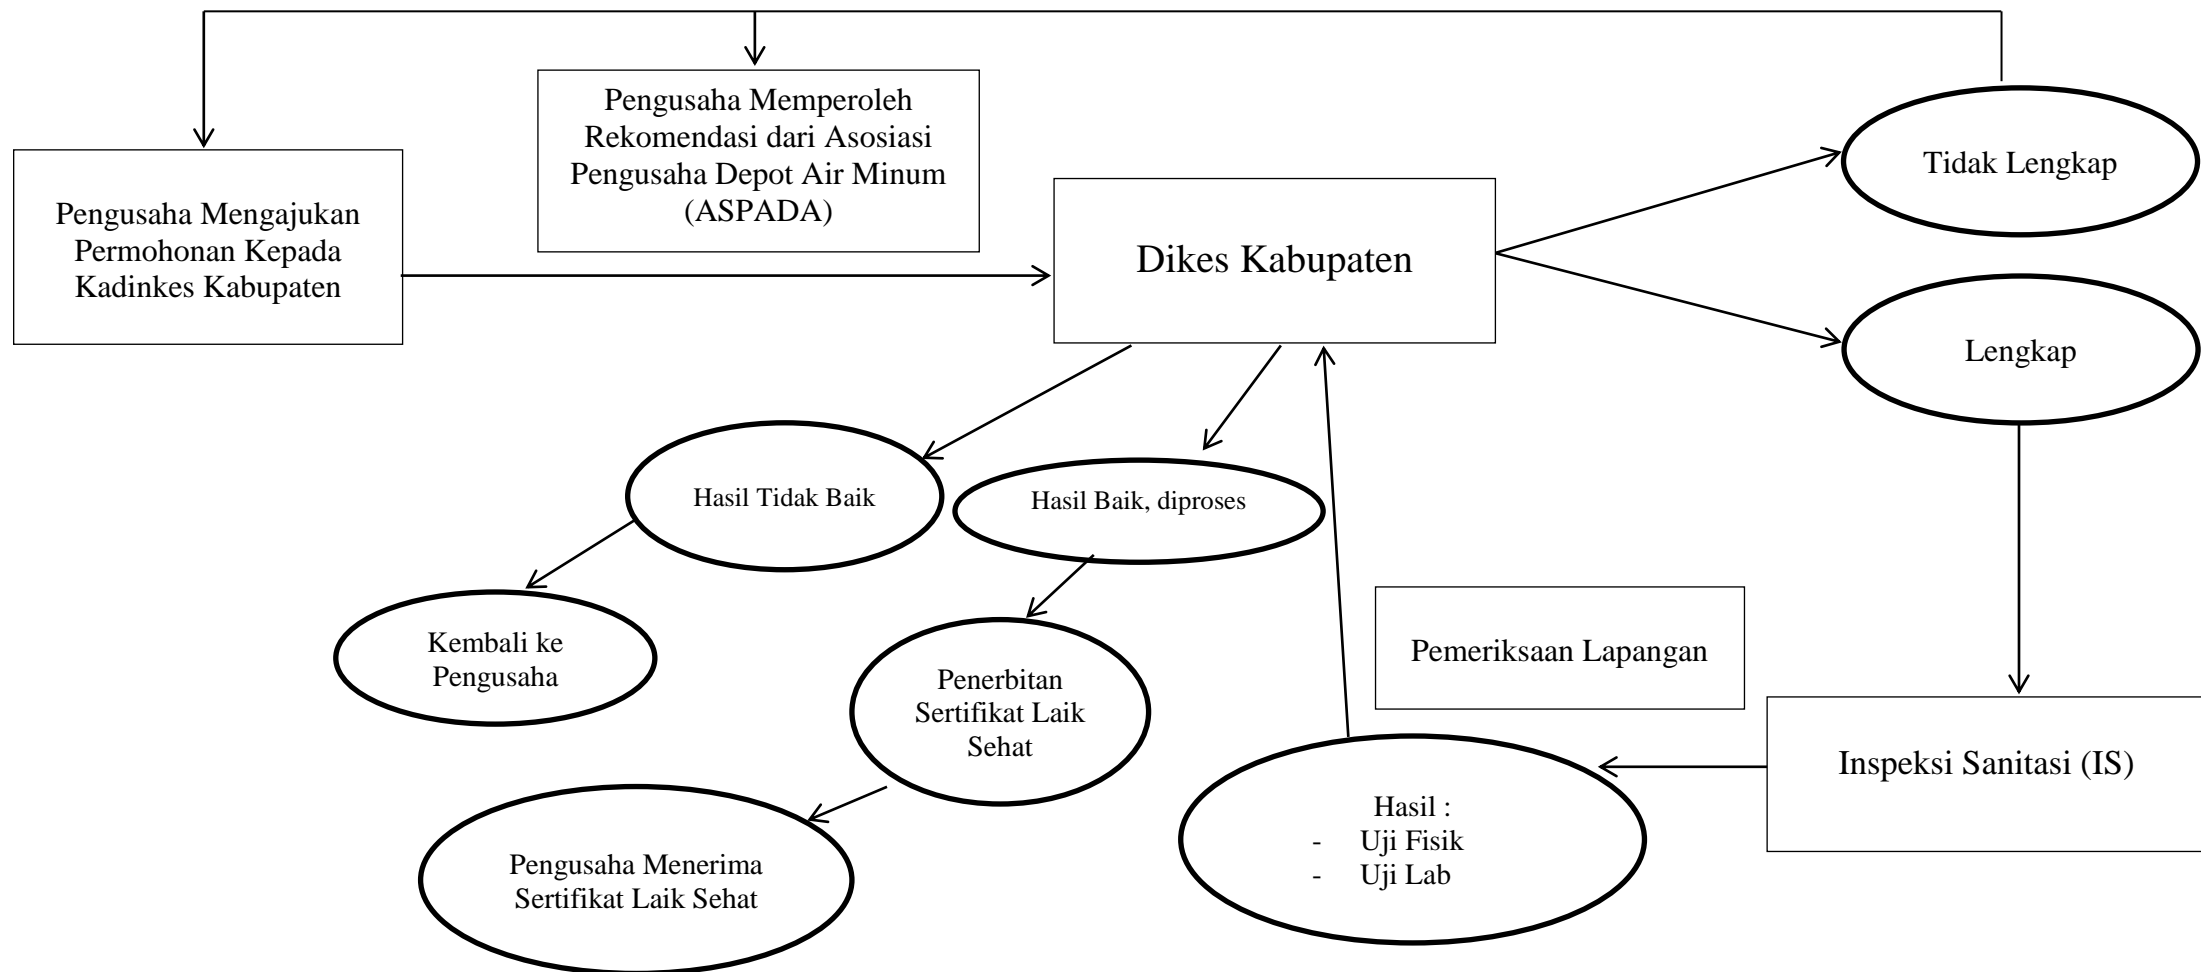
Pengusaha Memperoleh Rekomendasi dari Asosiasi Pengusaha Depot Air Minum (ASPADA)

Pengusaha Mengajukan Permohonan Kepada Kadinkes Kabupaten

Dikes Kabupaten

Tidak Lengkap

Lengkap

Hasil Tidak Baik

Hasil Baik, diproses

Kembali ke Pengusaha

Penerbitan Sertifikat Laik Sehat

Pengusaha Menerima Sertifikat Laik Sehat

Pemeriksaan Lapangan

Hasil :
- Uji Fisik
- Uji Lab

Inspeksi Sanitasi (IS)